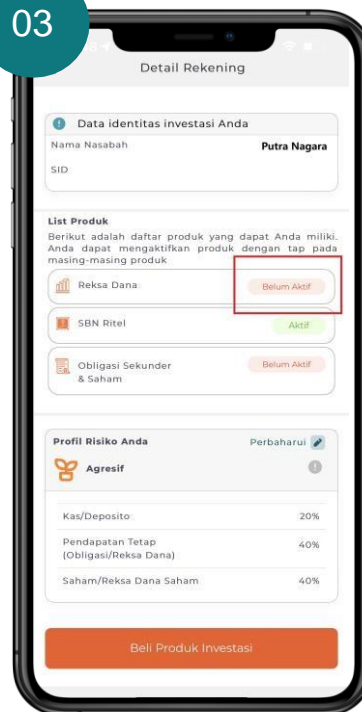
03

Detail Rekening

Data identitas investasi Anda

Nama Nasabah Putra Nagara

SID

List Produk

Berikut adalah daftar produk yang dapat Anda miliki. Anda dapat mengaktifkan produk dengan tap pada masing-masing produk

Reksa Dana Belum Aktif

SBN Ritel Aktif

Obligasi Sekunder & Saham Belum Aktif

Profil Risiko Anda Perbaharui

Agresif

| Kas/Deposito | 20% |
|---|---|
| Pendapatan Tetap (Obligasi/Reksa Dana) | 40% |
| Saham/Reksa Dana Saham | 40% |

Beli Produk Investasi